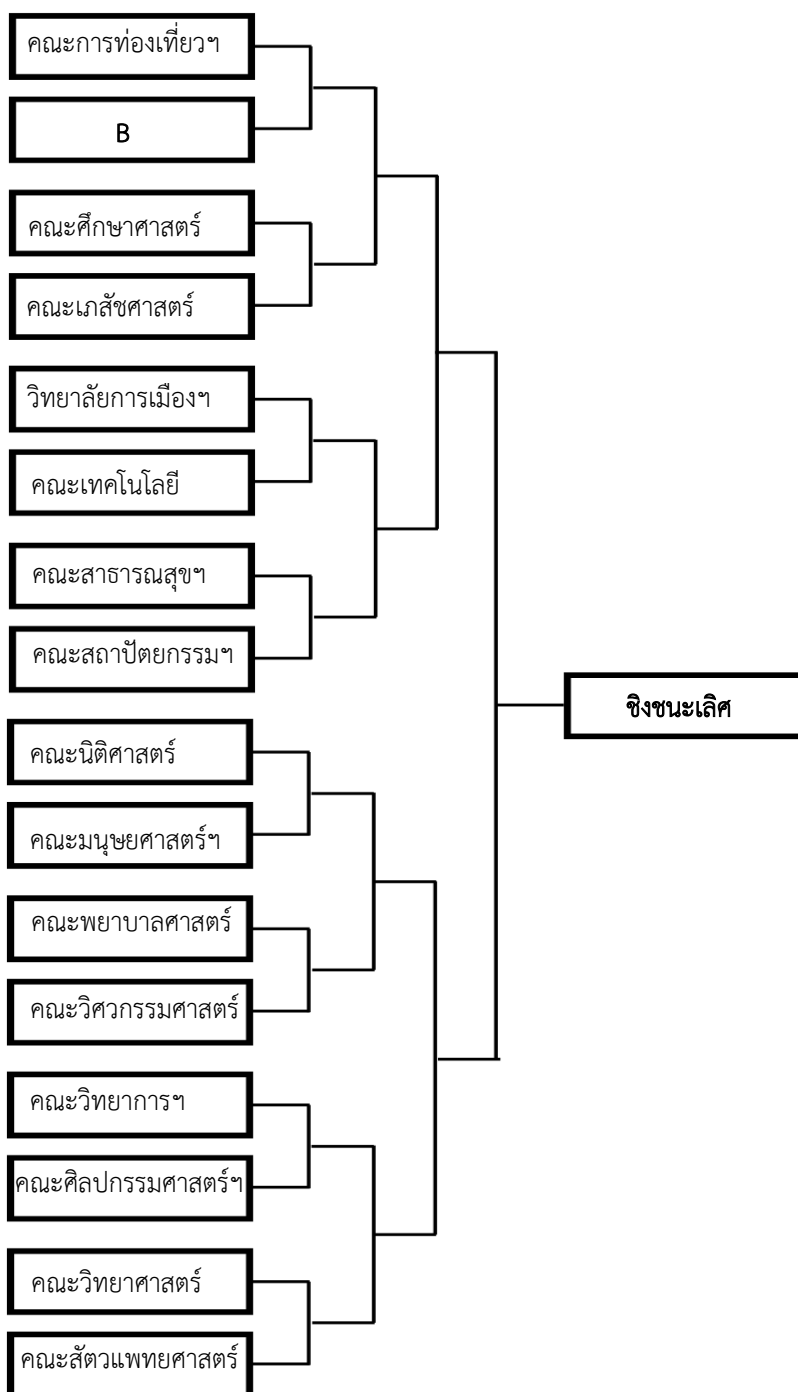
คณะการท่องเที่ยวฯ

B

คณะศึกษาศาสตร์

คณะเภสัชศาสตร์

วิทยาลัยการเมืองฯ

คณะเทคโนโลยี

คณะสาธารณสุขฯ

คณะสถาปัตยกรรมฯ

คณะนิติศาสตร์

คณะมนุษยศาสตร์ฯ

คณะพยาบาลศาสตร์

คณะวิศวกรรมศาสตร์

คณะวิทยาการฯ

คณะศิลปกรรมศาสตร์ฯ

คณะวิทยาศาสตร์

คณะสัตวแพทยศาสตร์

ชิงชนะเลิศ